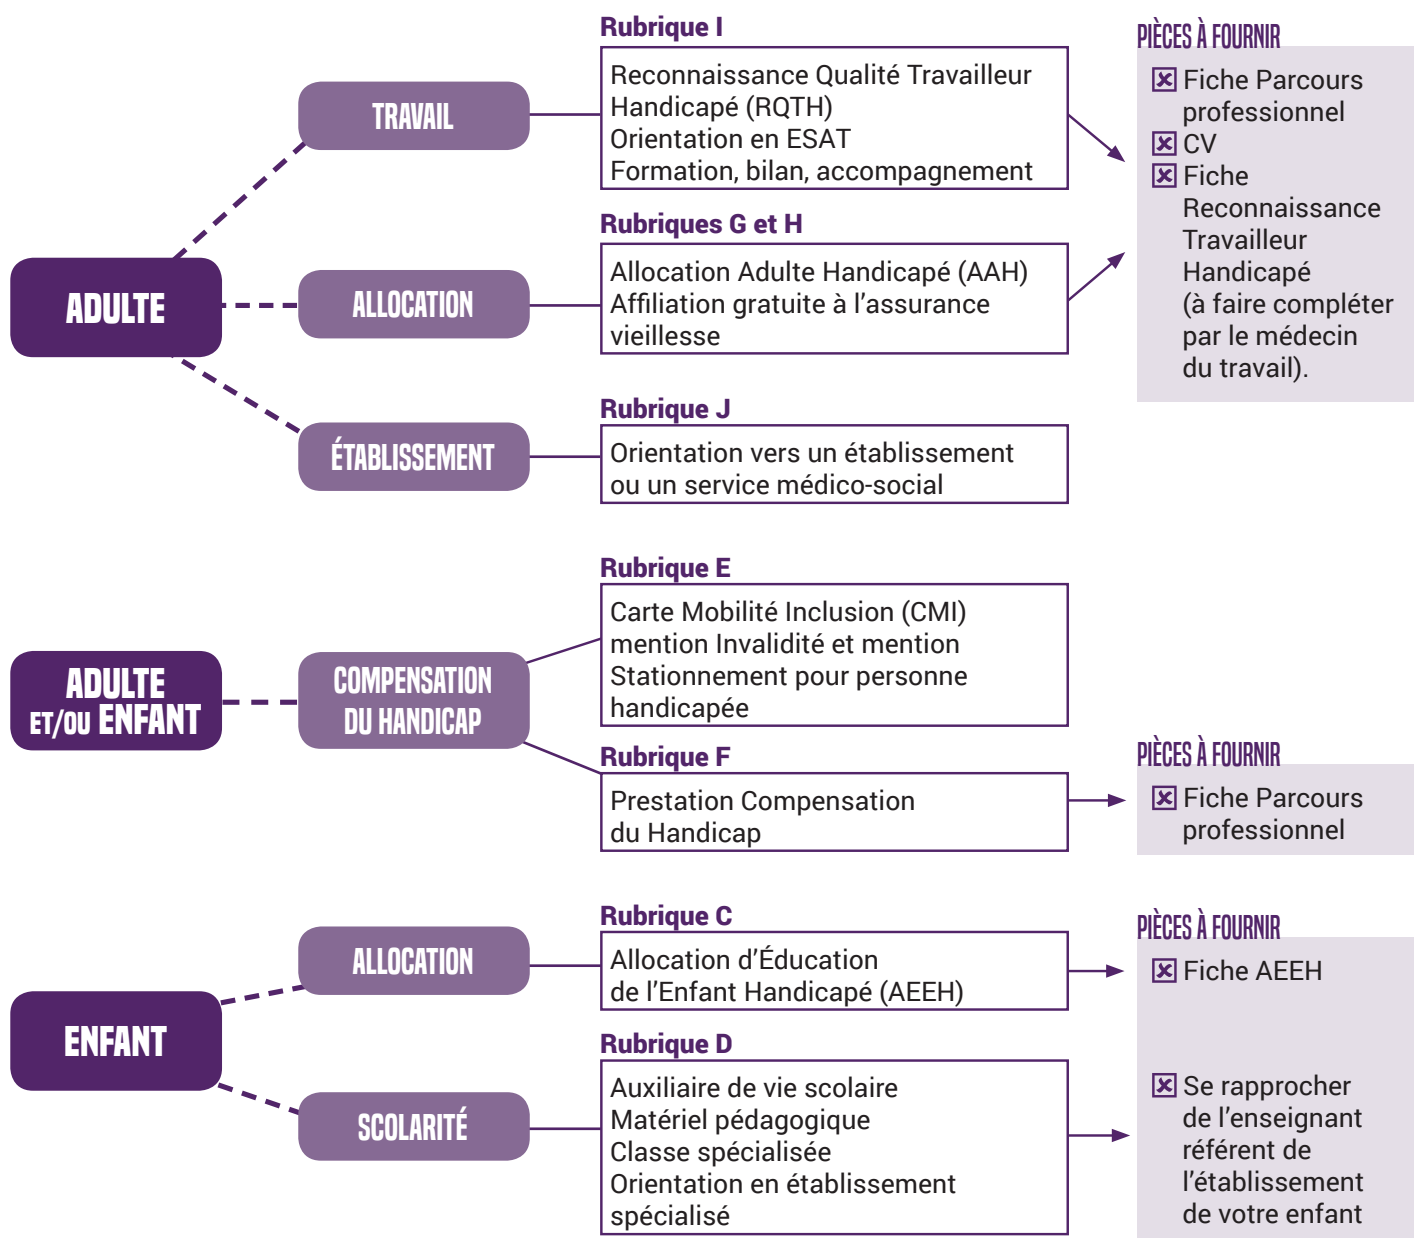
ADULTE

TRAVAIL

Rubrique I
Reconnaissance Qualité Travailleur Handicapé (RQTH)
Orientation en ESAT
Formation, bilan, accompagnement

ALLOCATION

Rubriques G et H
Allocation Adulte Handicapé (AAH)
Affiliation gratuite à l'assurance vieillesse

PIÈCES À FOURNIR
☒ Fiche Parcours professionnel
☒ CV
☒ Fiche Reconnaissance Travailleur Handicapé (à faire compléter par le médecin du travail).

ÉTABLISSEMENT

Rubrique J
Orientation vers un établissement ou un service médico-social

ADULTE ET/OU ENFANT

COMPENSATION DU HANDICAP

Rubrique E
Carte Mobilité Inclusion (CMI) mention Invalidité et mention Stationnement pour personne handicapée

Rubrique F
Prestation Compensation du Handicap

PIÈCES À FOURNIR
☒ Fiche Parcours professionnel

ENFANT

ALLOCATION

Rubrique C
Allocation d'Éducation de l'Enfant Handicapé (AEEH)

PIÈCES À FOURNIR
☒ Fiche AEEH

SCOLARITÉ

Rubrique D
Auxiliaire de vie scolaire
Matériel pédagogique
Classe spécialisée
Orientation en établissement spécialisé

☒ Se rapprocher de l'enseignant référent de l'établissement de votre enfant